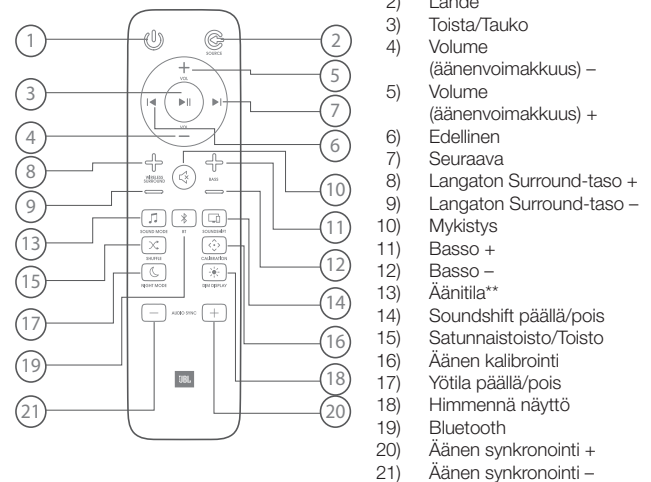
2) Lähde
3) Toista/Tauko
4) Volume (äänenvoimakkuus) –
5) Volume (äänenvoimakkuus) +
6) Edellinen
7) Seuraava
8) Langaton Surround-taso +
9) Langaton Surround-taso –
10) Mykistys
11) Basso +
12) Basso –
13) Äänitila**
14) Soundshift päällä/pois
15) Satunnaistoisto/Toisto
16) Äänen kalibrointi
17) Yötila päällä/pois
18) Himmennä näyttö
19) Bluetooth
20) Äänen synkronointi +
21) Äänen synkronointi –

1
2
SOURCE
VOL
3
5
7
4
6
8
WIRELESS SURROUND
BASS
10
9
11
13
SOUND MODE
BT
SOUNDSHIFT
12
15
SHUFFLE
CALIBRATION
14
NIGHT MODE
DIM DISPLAY
17
16
19
AUDIO SYNC
18
JBL
21
20